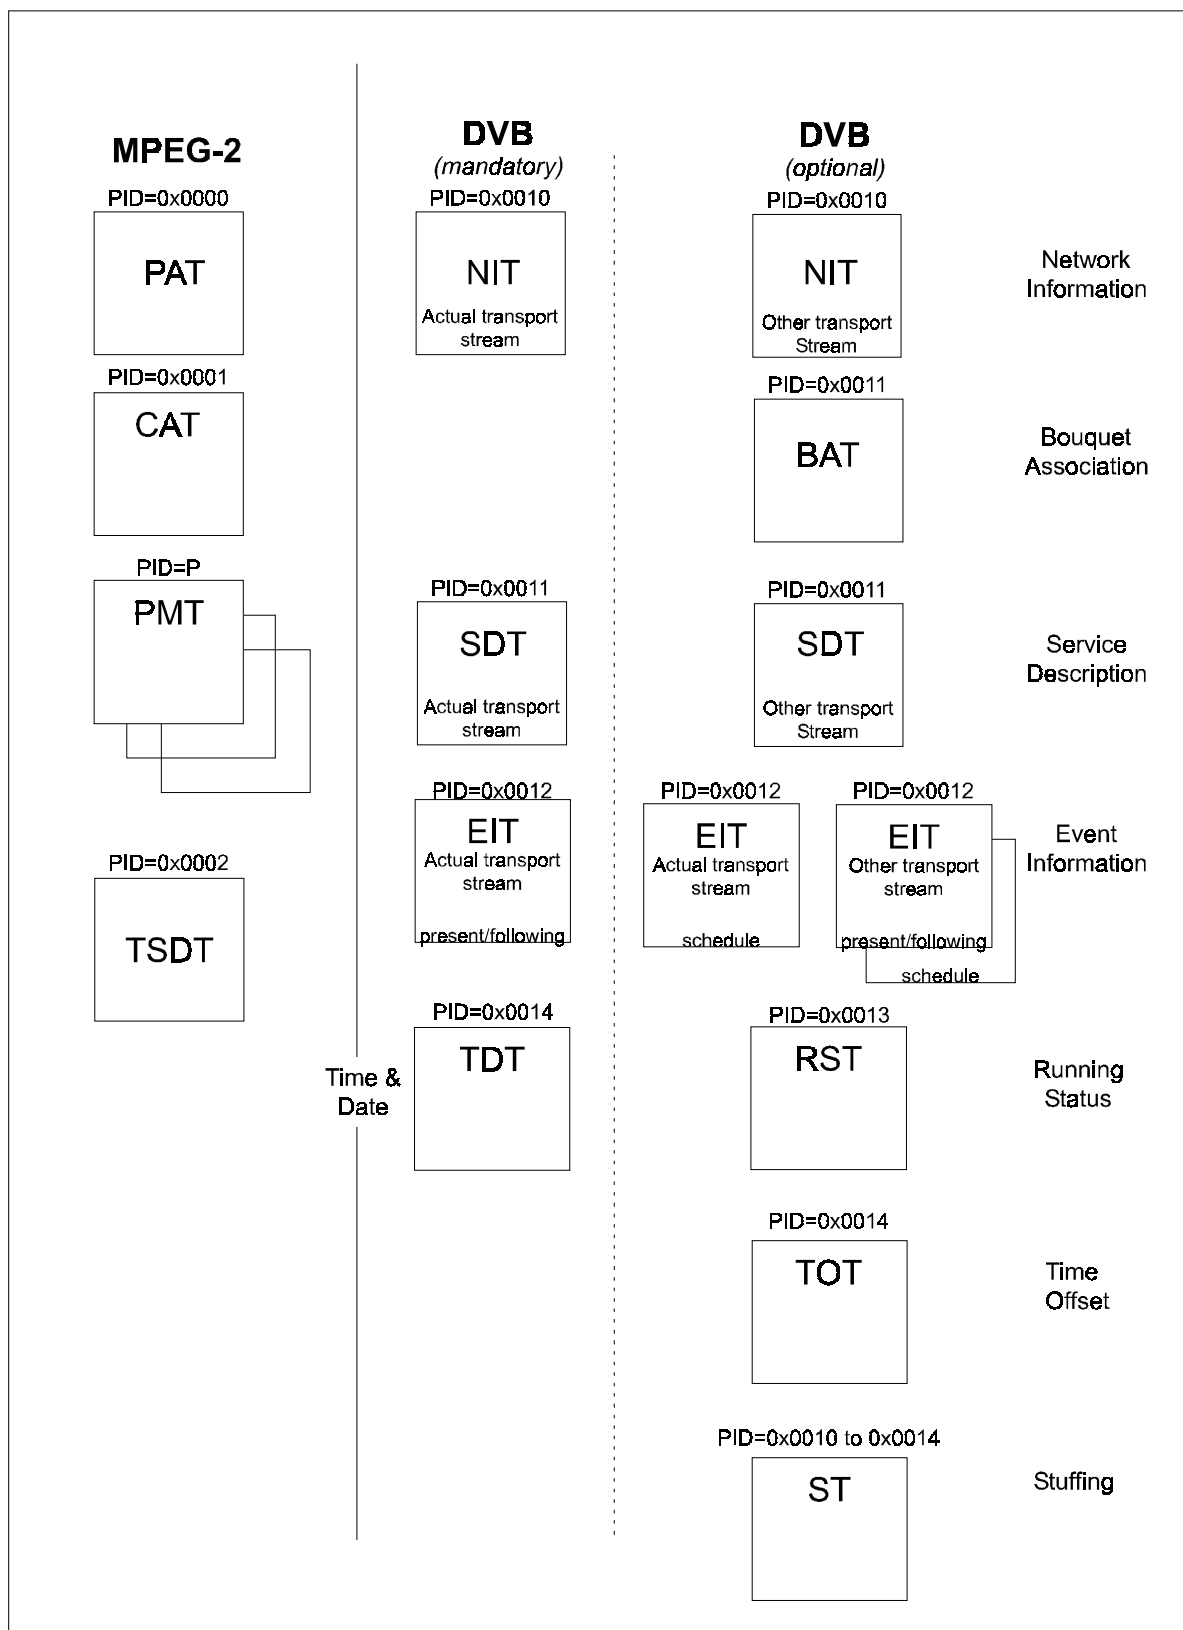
MPEG-2

PID=0x0000
PAT

PID=0x0001
CAT

PID=P
PMT

PID=0x0002
TSDT

DVB
(mandatory)

PID=0x0010
NIT
Actual transport stream

PID=0x0011
SDT
Actual transport stream

PID=0x0012
EIT
Actual transport stream
present/following

Time & Date

PID=0x0014
TDT

DVB
(optional)

PID=0x0010
NIT
Other transport Stream

Network Information

PID=0x0011
BAT

Bouquet Association

PID=0x0011
SDT
Other transport Stream

Service Description

PID=0x0012
EIT
Actual transport stream
schedule

PID=0x0012
EIT
Other transport stream
present/following
schedule

Event Information

PID=0x0013
RST

Running Status

PID=0x0014
TOT

Time Offset

PID=0x0010 to 0x0014
ST

Stuffing